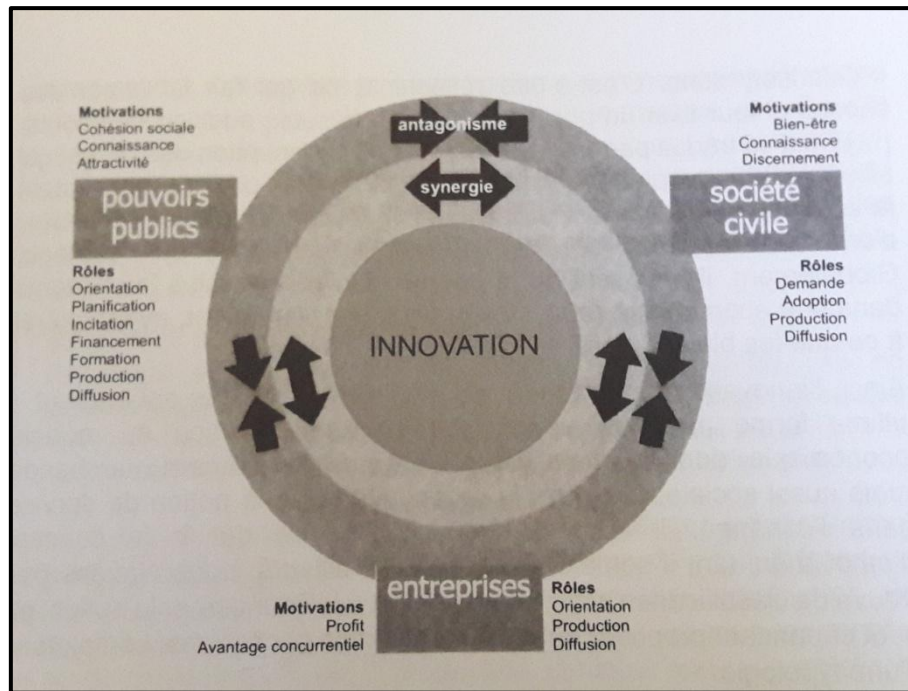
Motivations
Cohésion sociale
Connaissance
Attractivité

pouvoirs publics

Rôles
Orientation
Planification
Incitation
Financement
Formation
Production
Diffusion

antagonisme

synergie

Motivations
Bien-être
Connaissance
Discernement

société civile

Rôles
Demande
Adoption
Production
Diffusion

INNOVATION

entreprises

Motivations
Profit
Avantage concurrentiel

Rôles
Orientation
Production
Diffusion